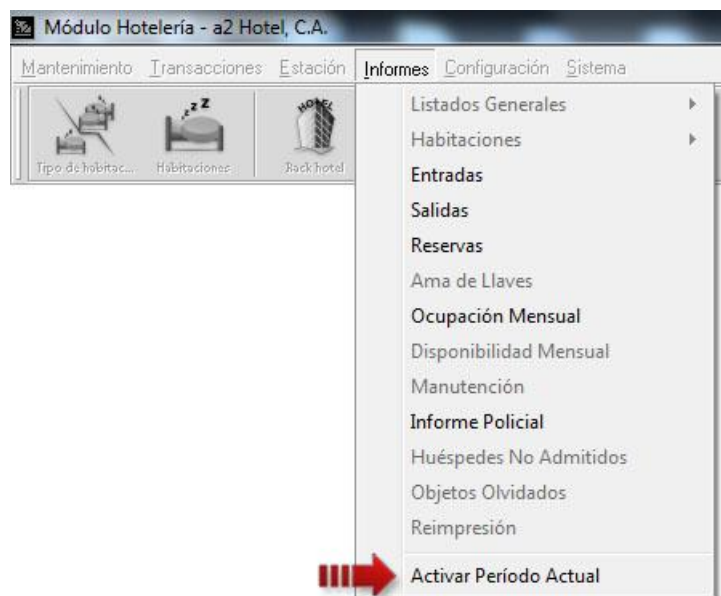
Módulo Hotelería - a2 Hotel, C.A.

Mantenimiento Transacciones Estación Informes Configuración Sistema

Tipo de habitac... Habitaciones Rack hotel

HOTEL

Listados Generales
Habitaciones
Entradas
Salidas
Reservas
Ama de Llaves
Ocupación Mensual
Disponibilidad Mensual
Manutención
Informe Policial
Huéspedes No Admitidos
Objetos Olvidados
Reimpresión
Activar Período Actual